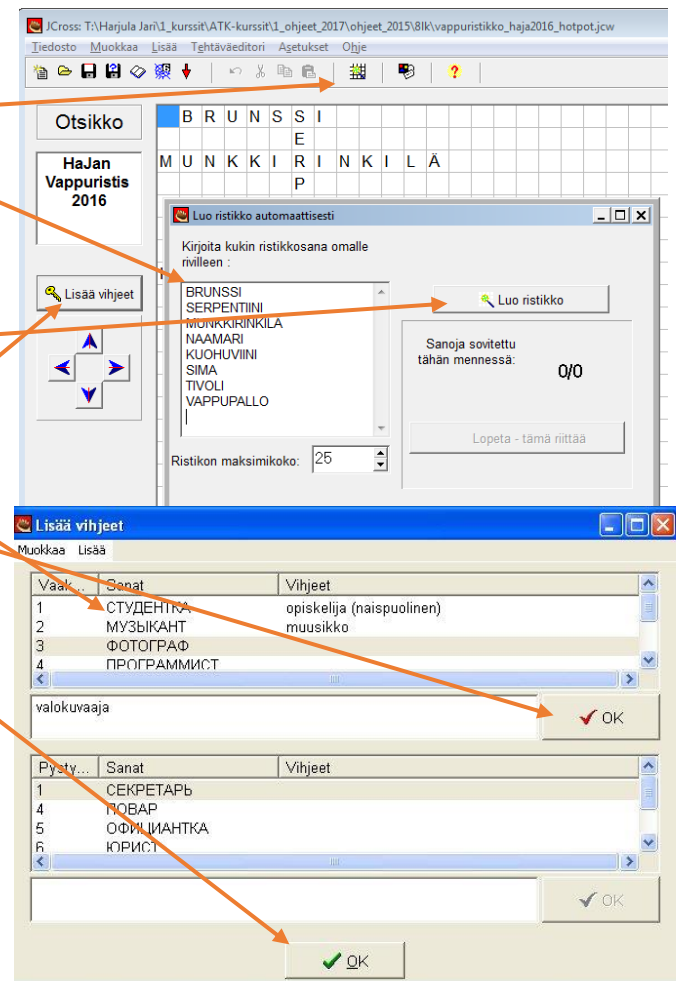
JCross: T:\Harjula Jari\1_kurssit\ATK-kurssit\1_ohjeet_2017\ohjeet_2015\8lk\vappuristikko_haja2016_hotpot.jcw

Tiedosto Muokkaa Lisää Tehtäväeditori Asetukset Ohje

Otsikko

HaJan Vappuristis 2016

B R U N S S I
E
M U N K K I R I N K I L Ä
P

Lisää vihjeet

Luo ristikko automaattisesti

Kirjoita kukin ristikkosana omalle rivilleen :

BRUNSSI
SERPENTIINI
MUNKKIRINKILÄ
NAAMARI
KUOHUVIINI
SIMA
TIVOLI
VAPPUPALLO

Luo ristikko

Sanoja sovitettu tähän mennessä:

0/0

Lopeta - tämä riittää

Ristikon maksimikoko: 25

Lisää vihjeet

Muokkaa Lisää

| Vaak... | Sanat | Vihjeet |
|---|---|---|
| 1 | СТУДЕНТКА | opiskelija (naispuolinen) |
| 2 | МУЗЫКАНТ | muusikko |
| 3 | ФОТОГРАФ | |
| 4 | ПРОГРАММИСТ | |

valokuvaaja

OK

| Pysty... | Sanat | Vihjeet |
|---|---|---|
| 1 | СЕКРЕТАРЬ | |
| 4 | ПОВАР | |
| 5 | ОФИЦИАНТКА | |
| 6 | ЮРИСТ | |

OK

OK